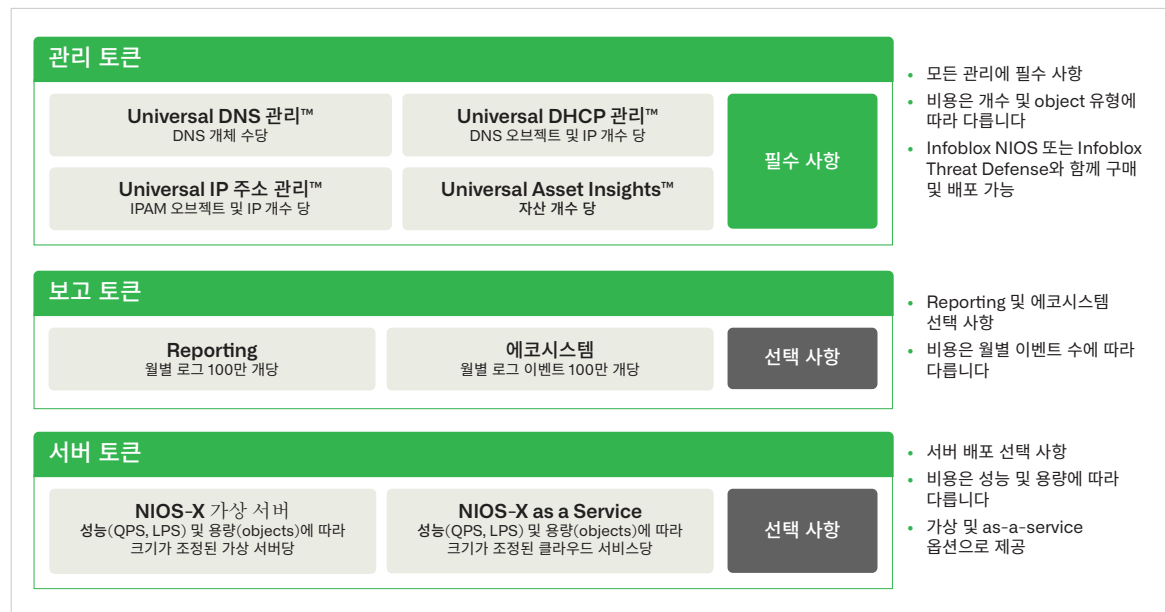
관리 토큰

Universal DNS 관리™
DNS 개체 수당

Universal DHCP 관리™
DNS 오브젝트 및 IP 개수 당

Universal IP 주소 관리™
IPAM 오브젝트 및 IP 개수 당

Universal Asset Insights™
자산 개수 당

필수 사항

• 모든 관리에 필수 사항
• 비용은 개수 및 object 유형에 따라 다릅니다
• Infoblox NIOS 또는 Infoblox Threat Defense와 함께 구매 및 배포 가능

보고 토큰

Reporting
월별 로그 100만 개당

에코시스템
월별 로그 이벤트 100만 개당

선택 사항

• Reporting 및 에코시스템 선택 사항
• 비용은 월별 이벤트 수에 따라 다릅니다

서버 토큰

NIOS-X 가상 서버
성능(QPS, LPS) 및 용량(objects)에 따라 크기가 조정된 가상 서버당

NIOS-X as a Service
성능(QPS, LPS) 및 용량(objects)에 따라 크기가 조정된 클라우드 서비스당

선택 사항

• 서버 배포 선택 사항
• 비용은 성능 및 용량에 따라 다릅니다
• 가상 및 as-a-service 옵션으로 제공